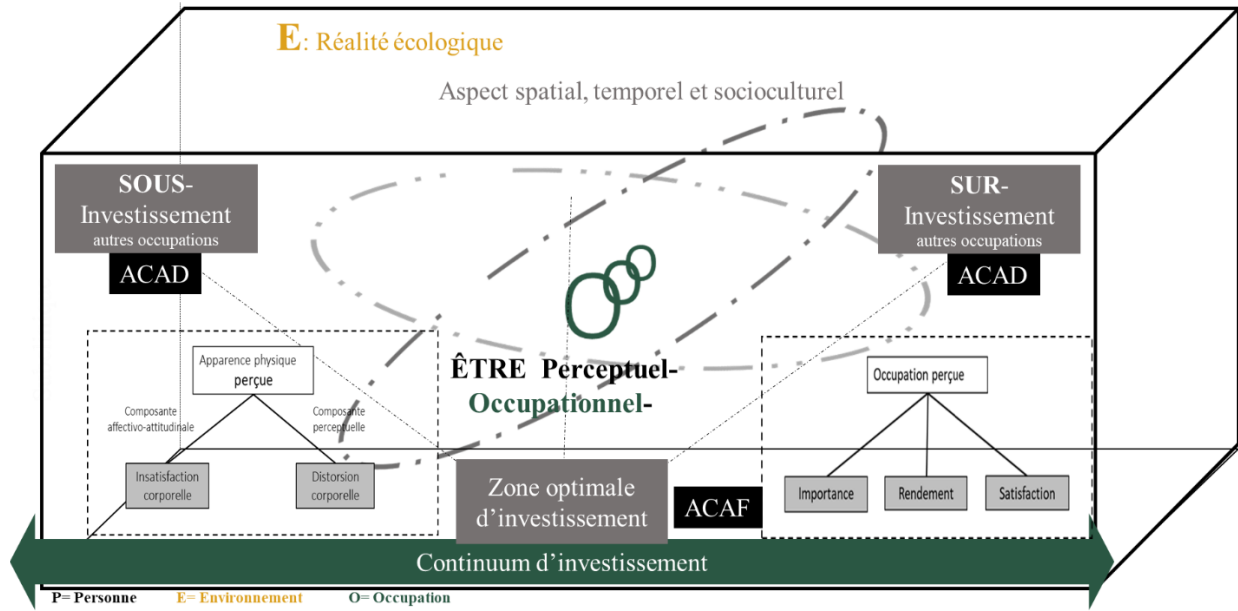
E: Réalité écologique

Aspect spatial, temporel et socioculturel

SOUS-Investissement autres occupations

ACAD

SUR-Investissement autres occupations

ACAD

Apparence physique perçue

Composante affectivo-attitudinale

Composante perceptuelle

Insatisfaction corporelle

Distorsion corporelle

ÊTRE Perceptuel-Occupationnel-

Occupation perçue

Importance

Rendement

Satisfaction

Zone optimale d'investissement

ACAF

Continuum d'investissement

P= Personne E= Environnement O= Occupation